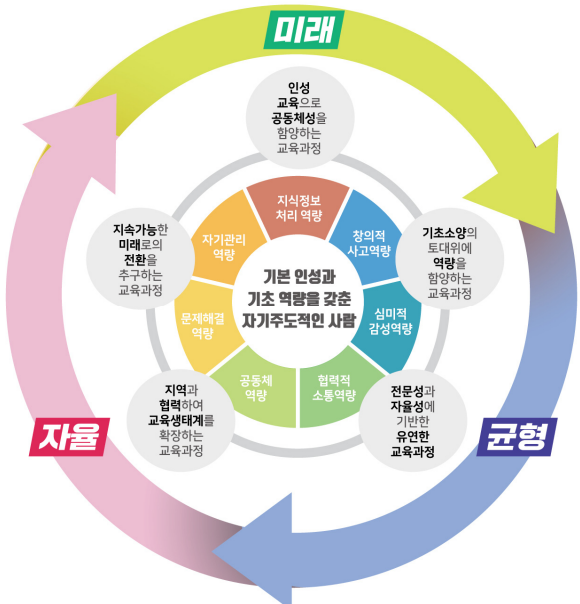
미래

인성 교육으로 공동체성을 함양하는 교육과정

지속가능한 미래로의 전환을 추구하는 교육과정

기초소양의 토대위에 역량을 함양하는 교육과정

지식정보 처리 역량

자기관리 역량

창의적 사고역량

기본 인성과 기초 역량을 갖춘 자기주도적인 사람

문제해결 역량

심미적 감성역량

공동체 역량

협력적 소통역량

지역과 협력하여 교육생태계를 확장하는 교육과정

전문성과 자율성에 기반한 유연한 교육과정

자율

균형